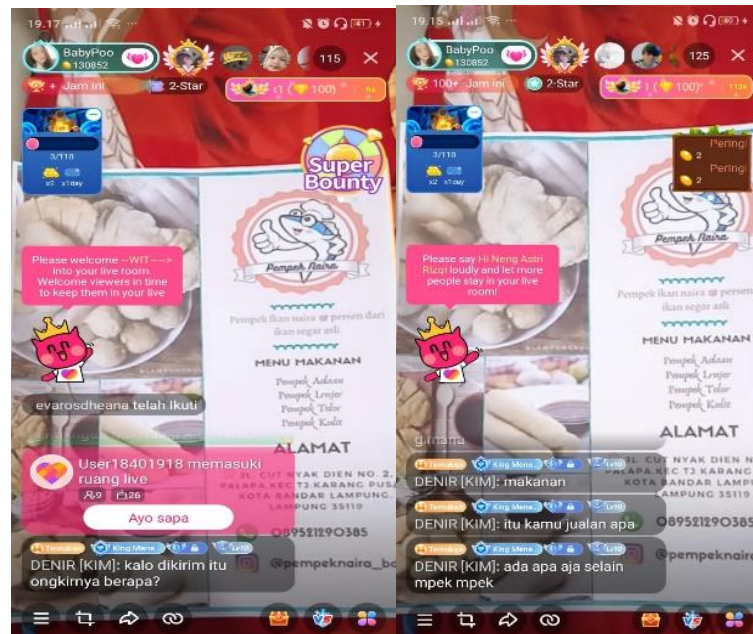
19.17

BabyPoo
130852

115

+ Jam ini

2-Star

(100)

3/110

x2 x1day

Super Bounty

Please welcome ~WIT~~> into your live room. Welcome viewers in time to keep them in your live

Pempek Naira

Pempek ikan naira 💯 persen dari ikan segar asli

MENU MAKANAN

Pempek Adaan
Pempek Lenjer
Pempek Telor
Pempek Kulit

evarosdheana telah ikuti

ALAMAT

User18401918 memasuki ruang live

9 26

Ayo sapa

JL. CUT NYAK DIEN NO. 2, PALAPA, KEC.TJ.KARANG PUSAT KOTA BANDAR LAMPUNG, LAMPUNG 35119

089521290385

Temukan King Mena Lv10

DENIR [KIM]: kalo dikirim itu ongkirnya berapa?

@pempeknaira_b

19.15

BabyPoo
130852

125

100+ Jam ini

2-Star

(100)

3/110

x2 x1day

Pering
2
Pering
2

Please say Hi Neng Astri Rizqi loudly and let more people stay in your live room!

Pempek Naira

Pempek ikan naira 💯 persen dari ikan segar asli

MENU MAKANAN

Pempek Adaan
Pempek Lenjer
Pempek Telor
Pempek Kulit

ALAMAT

gimana

Temukan King Mena Lv10

DENIR [KIM]: makanan

JL. CUT NYAK DIEN NO. 2, PALAPA, KEC.TJ.KARANG PUSAT KOTA BANDAR LAMPUNG, LAMPUNG 35119

Temukan King Mena Lv10

DENIR [KIM]: itu kamu jualan apa

089521290385

Temukan King Mena Lv10

DENIR [KIM]: ada apa aja selain mpek mpek

@pempeknaira